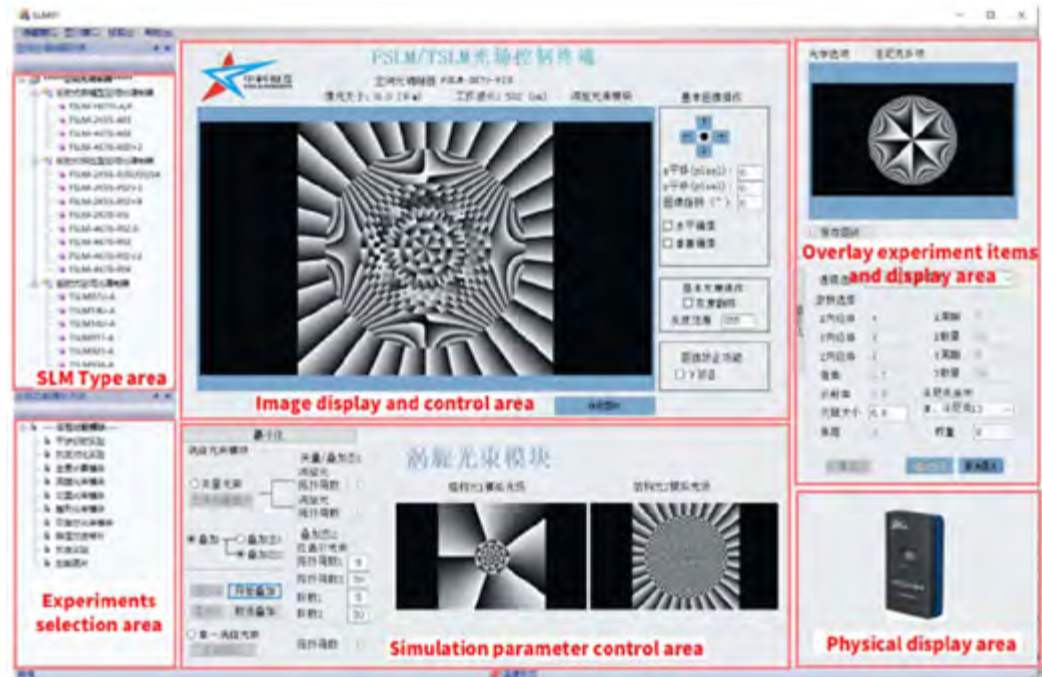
SLMPF

FSLM/TSLM光场控制终端

空间光调制器 FSLM-HD70-A/R

像元大小 8.0 [um]    工作波长 532 [nm]    涡旋光束模块

基本图像操作

x平移(pixel) 0
y平移(pixel) 0
图像旋转(°) 0
☐ 水平镜像
☐ 垂直镜像

基本光栅操作
☐ 灰度翻转
灰度范围 255

图像防止功能
☐ Y翻转

FSLM-HD70-A/R
FSLM-2K55-A03
FSLM-4K70-A02
FSLM-4K70-A02-2
FSLM-2K55-P03
FSLM-2K55-P02
FSLM-2K70-VIS
FSLM-4K70-P02
TSLM071-A
TSLM071-A
TSLM065-A
TSLM077-A
TSLM023-A
TSLM058-A

SLM Type area

Image display and control area

Experiments selection area

涡旋光束模块

涡旋光束模块
○ 单一光束
● 叠加
拓扑荷数
拓扑荷数1
拓扑荷数2
拓扑荷数
开始叠加
9
9
5
10

叠加前位相光场    叠加后位相光场

Simulation parameter control area

光学选择    全息光学图

Overlay experiment items and display area

光斑大小 6.0
权重 0

Physical display area